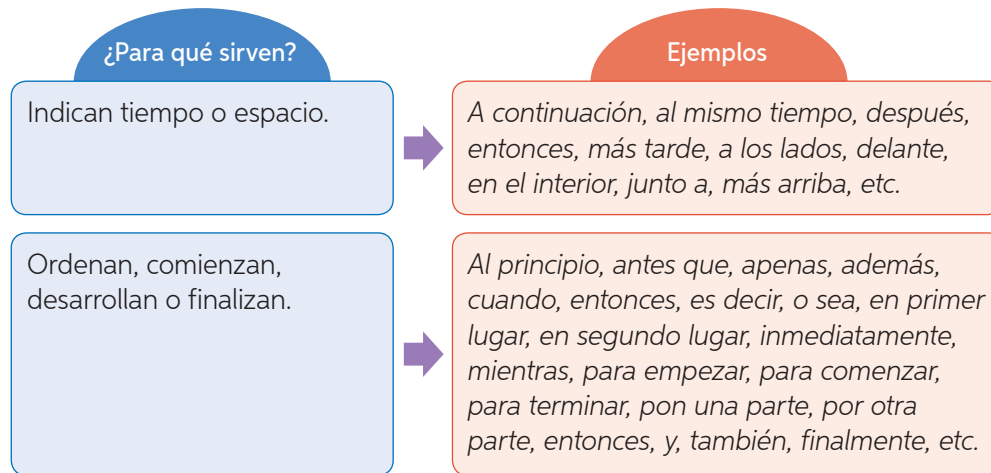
| ¿Para qué sirven? | Ejemplos |
|---|---|
| Indican tiempo o espacio. | *A continuación, al mismo tiempo, después, entonces, más tarde, a los lados, delante, en el interior, junto a, más arriba, etc.* |
| Ordenan, comienzan, desarrollan o finalizan. | *Al principio, antes que, apenas, además, cuando, entonces, es decir, o sea, en primer lugar, en segundo lugar, inmediatamente, mientras, para empezar, para comenzar, para terminar, pon una parte, por otra parte, entonces, y, también, finalmente, etc.* |